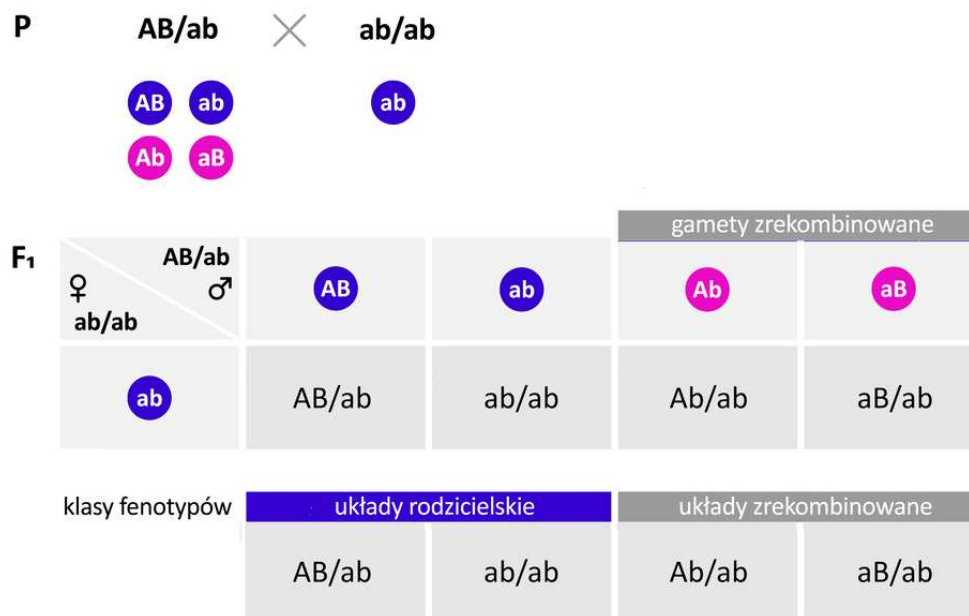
P AB/ab × ab/ab

AB ab ab
Ab aB

gamety zrekombinowane

$F_1$

| ♀ ab/ab \ AB/ab ♂ | AB | ab | Ab | aB |
|---|---|---|---|---|
| ab | AB/ab | ab/ab | Ab/ab | aB/ab |

klasy fenotypów

| układy rodzicielskie | | układy zrekombinowane | |
|---|---|---|---|
| AB/ab | ab/ab | Ab/ab | aB/ab |